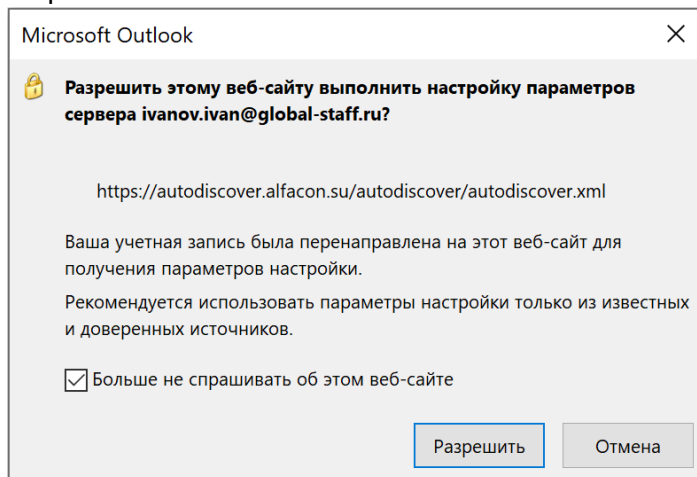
Microsoft Outlook

Разрешить этому веб-сайту выполнить настройку параметров сервера ivanov.ivan@global-staff.ru?

https://autodiscover.alfacon.su/autodiscover/autodiscover.xml

Ваша учетная запись была перенаправлена на этот веб-сайт для получения параметров настройки.

Рекомендуется использовать параметры настройки только из известных и доверенных источников.

Больше не спрашивать об этом веб-сайте

Разрешить

Отмена